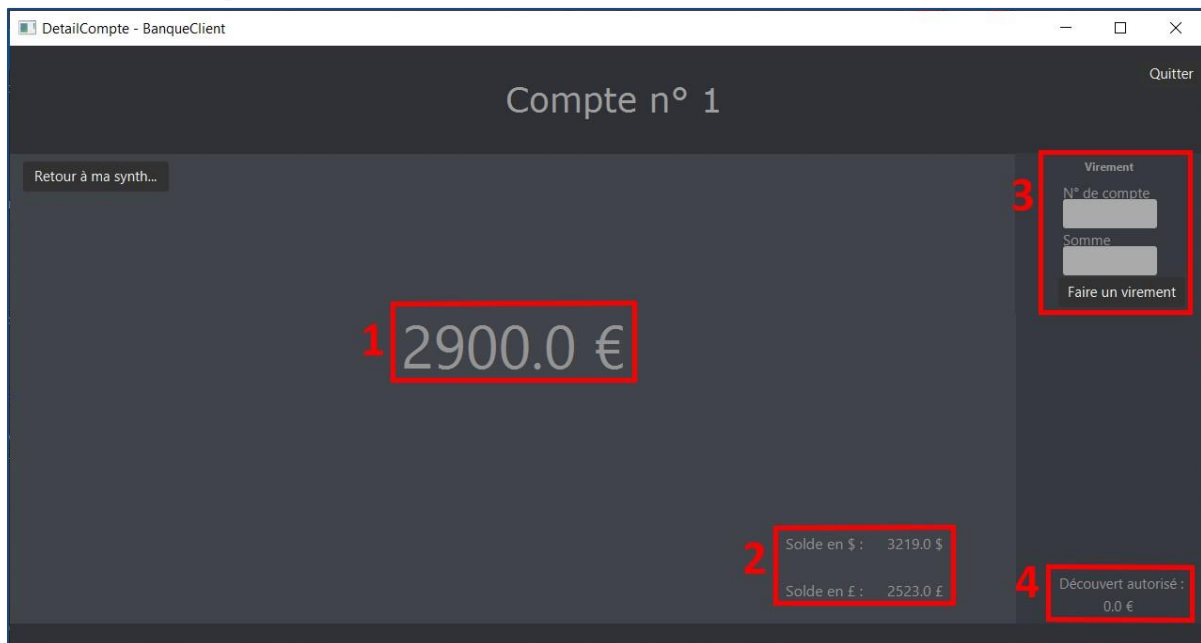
DetailCompte - BanqueClient

Quitter

Compte n° 1

Retour à ma synth...

1 2900.0 €

3 Virement

N° de compte

Somme

Faire un virement

2 Solde en \$ : 3219.0 \$

Solde en £ : 2523.0 £

4 Découvert autorisé : 0.0 €